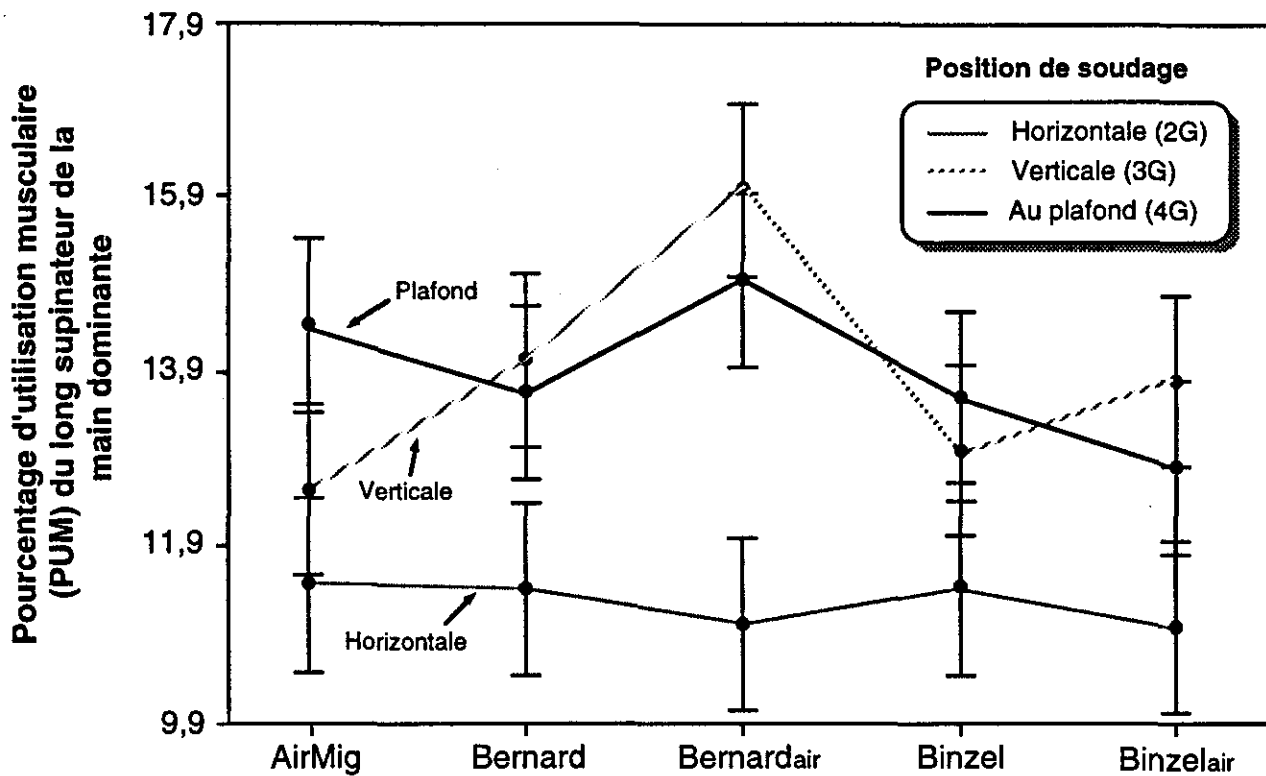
Pourcentage d'utilisation musculaire (PUM) du long supinateur de la main dominante

17,9
15,9
13,9
11,9
9,9

Position de soudage
Horizontale (2G)
Verticale (3G)
Au plafond (4G)

Plafond
Verticale
Horizontale

AirMig
Bernard
Bernardair
Binzel
Binzelair